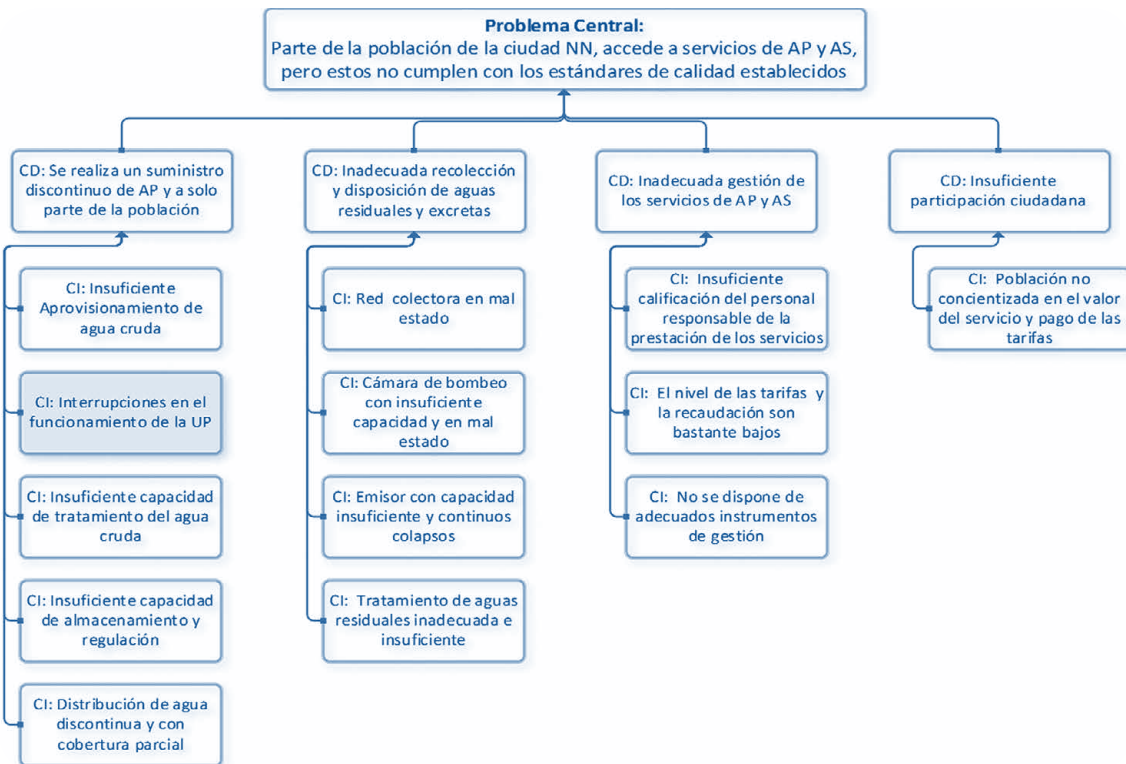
**Problema Central:**
Parte de la población de la ciudad NN, accede a servicios de AP y AS, pero estos no cumplen con los estándares de calidad establecidos

CD: Se realiza un suministro discontinuo de AP y a solo parte de la población

CI: Insuficiente Aprovisionamiento de agua cruda

CI: Interrupciones en el funcionamiento de la UP

CI: Insuficiente capacidad de tratamiento del agua cruda

CI: Insuficiente capacidad de almacenamiento y regulación

CI: Distribución de agua discontinua y con cobertura parcial

CD: Inadecuada recolección y disposición de aguas residuales y excretas

CI: Red colectora en mal estado

CI: Cámara de bombeo con insuficiente capacidad y en mal estado

CI: Emisor con capacidad insuficiente y continuos colapsos

CI: Tratamiento de aguas residuales inadecuada e insuficiente

CD: Inadecuada gestión de los servicios de AP y AS

CI: Insuficiente calificación del personal responsable de la prestación de los servicios

CI: El nivel de las tarifas y la recaudación son bastante bajos

CI: No se dispone de adecuados instrumentos de gestión

CD: Insuficiente participación ciudadana

CI: Población no concientizada en el valor del servicio y pago de las tarifas